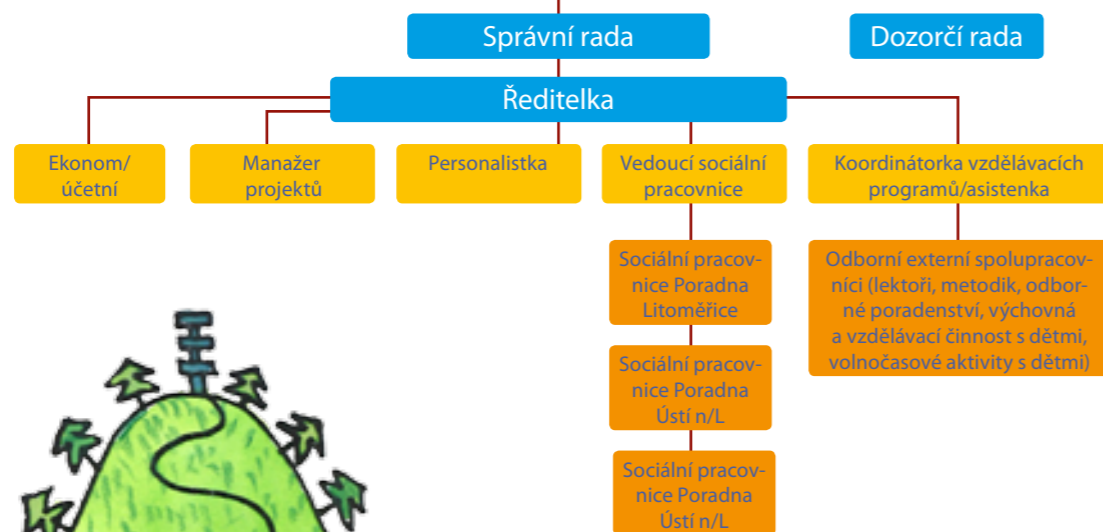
Správní rada

Dozorčí rada

Ředitelka

Ekonom/ účetní

Manažer projektů

Personalistka

Vedoucí sociální pracovnice

Koordinátorka vzdělávacích programů/asistenka

Sociální pracovnice Poradna Litoměřice

Sociální pracovnice Poradna Ústí n/L

Sociální pracovnice Poradna Ústí n/L

Odborní externí spolupracovníci (lektoři, metodik, odborné poradenství, výchovná a vzdělávací činnost s dětmi, volnočasové aktivity s dětmi)